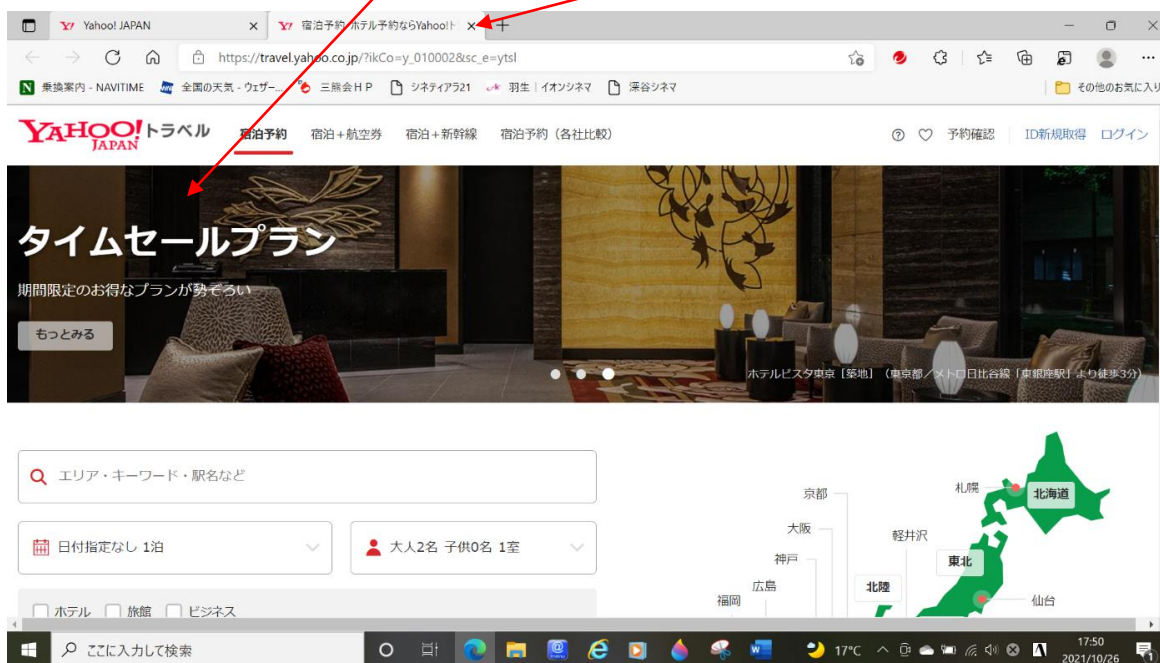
Yahoo! JAPAN ×
宿泊予約・ホテル予約ならYahoo!ト ×
+

https://travel.yahoo.co.jp/?ikCo=y_010002&sc_e=ytsl

乗換案内 - NAVITIME　全国の天気 - ウェザー...　三熊会ＨＰ　シネティアラ21　羽生｜イオンシネマ　深谷シネマ　その他のお気に入り

YAHOO! JAPAN トラベル　宿泊予約　宿泊＋航空券　宿泊＋新幹線　宿泊予約（各社比較）　予約確認　ID新規取得　ログイン

タイムセールプラン

期間限定のお得なプランが勢ぞろい

もっとみる

ホテルビスタ東京［築地］（東京都／メトロ日比谷線「東銀座駅」より徒歩3分）

エリア・キーワード・駅名など

日付指定なし 1泊

大人2名 子供0名 1室

ホテル　旅館　ビジネス

京都
大阪
神戸
広島
福岡
札幌
北海道
軽井沢
東北
北陸
仙台

ここに入力して検索

17°C

17:50
2021/10/26